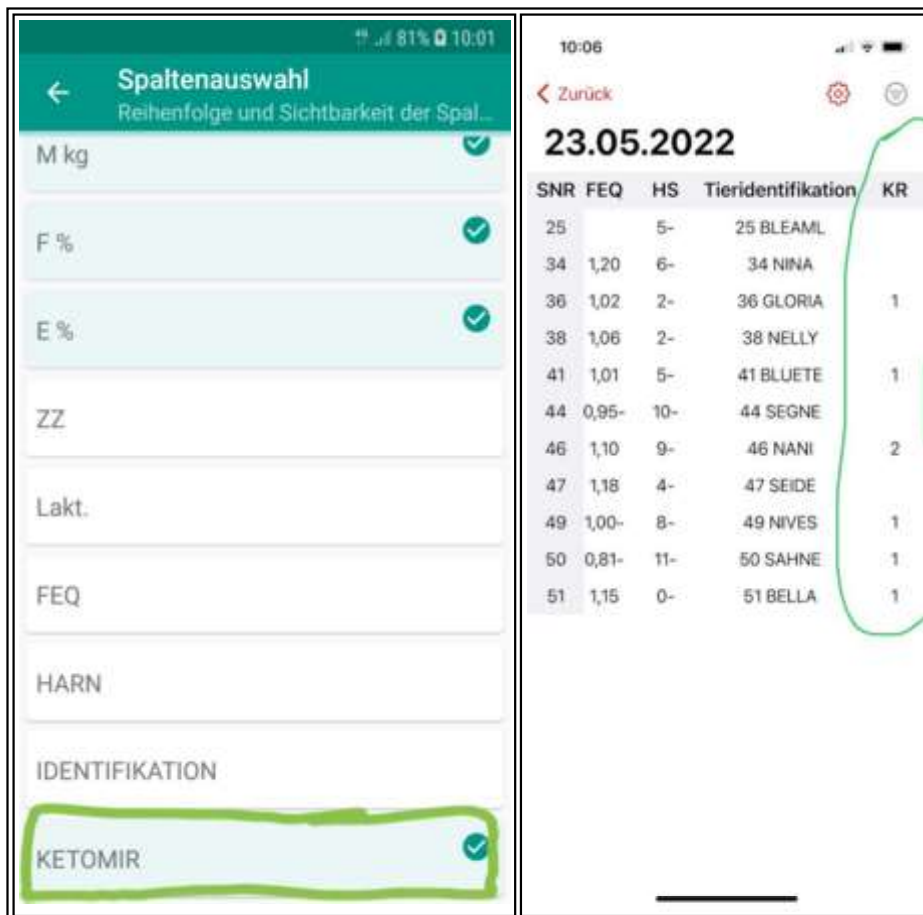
81% 10:01

Spaltenauswahl
Reihenfolge und Sichtbarkeit der Spal...

M kg

F %

E %

ZZ

Lakt.

FEQ

HARN

IDENTIFIKATION

KETOMIR

10:06

Zurück

23.05.2022

| SNR | FEQ | HS | Tieridentifikation | KR |
|---|---|---|---|---|
| 25 | | 5- | 25 BLEAML | |
| 34 | 1,20 | 6- | 34 NINA | |
| 36 | 1,02 | 2- | 36 GLORIA | 1 |
| 38 | 1,06 | 2- | 38 NELLY | |
| 41 | 1,01 | 5- | 41 BLUETE | 1 |
| 44 | 0,95- | 10- | 44 SEGNE | |
| 46 | 1,10 | 9- | 46 NANI | 2 |
| 47 | 1,18 | 4- | 47 SEIDE | |
| 49 | 1,00- | 8- | 49 NIVES | 1 |
| 50 | 0,81- | 11- | 50 SAHNE | 1 |
| 51 | 1,15 | 0- | 51 BELLA | 1 |